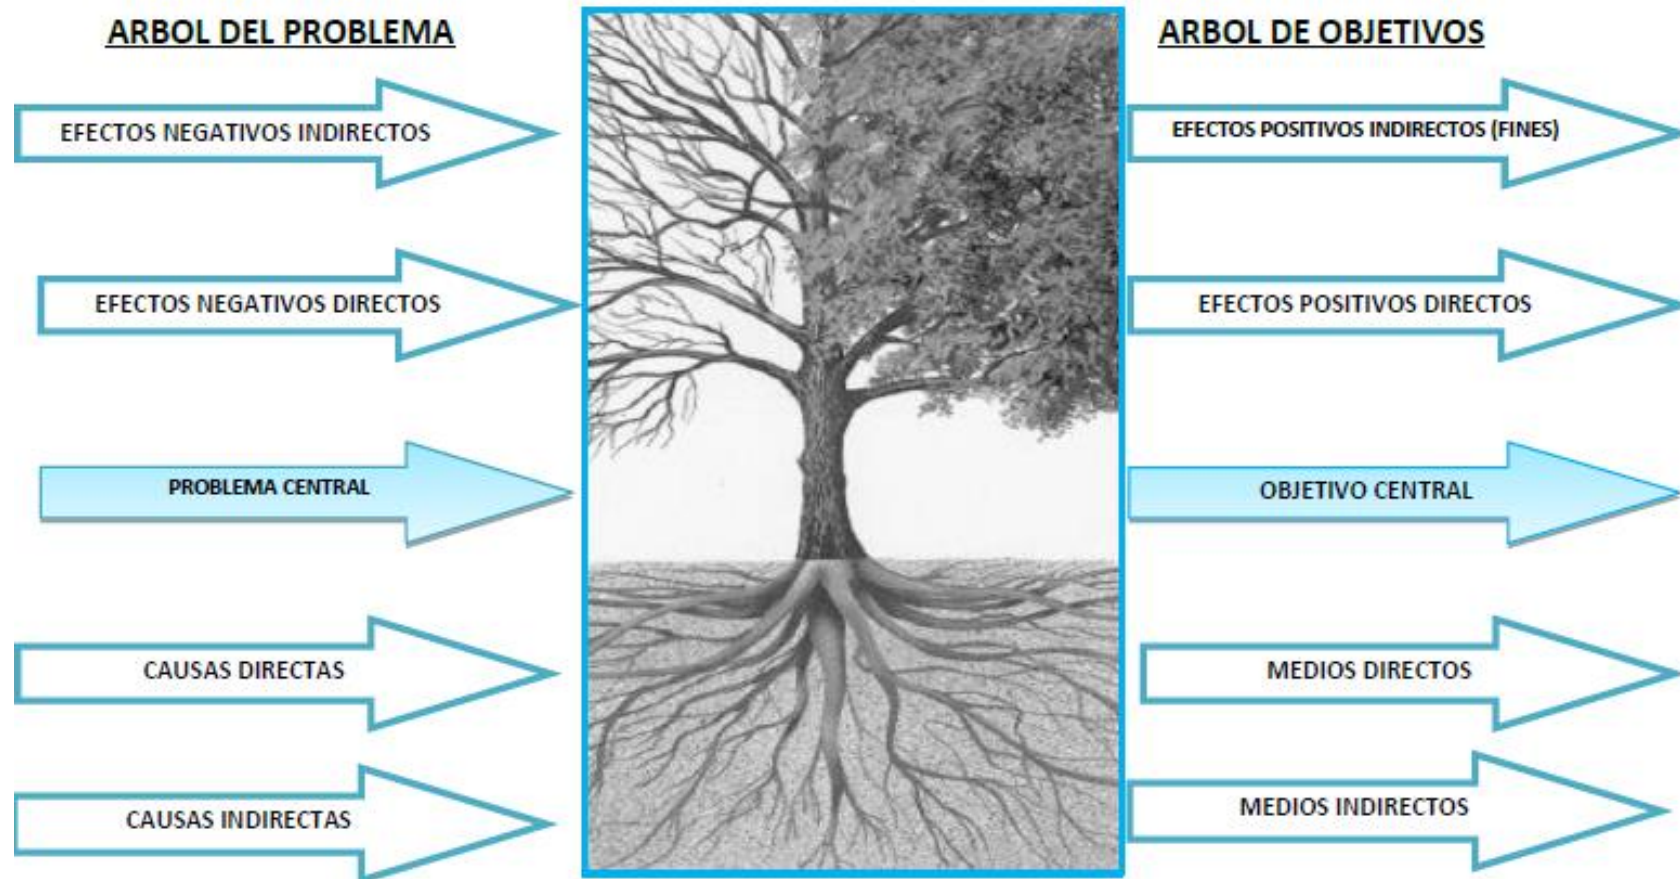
ARBOL DEL PROBLEMA

EFECTOS NEGATIVOS INDIRECTOS

EFECTOS NEGATIVOS DIRECTOS

PROBLEMA CENTRAL

CAUSAS DIRECTAS

CAUSAS INDIRECTAS

ARBOL DE OBJETIVOS

EFECTOS POSITIVOS INDIRECTOS (FINES)

EFECTOS POSITIVOS DIRECTOS

OBJETIVO CENTRAL

MEDIOS DIRECTOS

MEDIOS INDIRECTOS